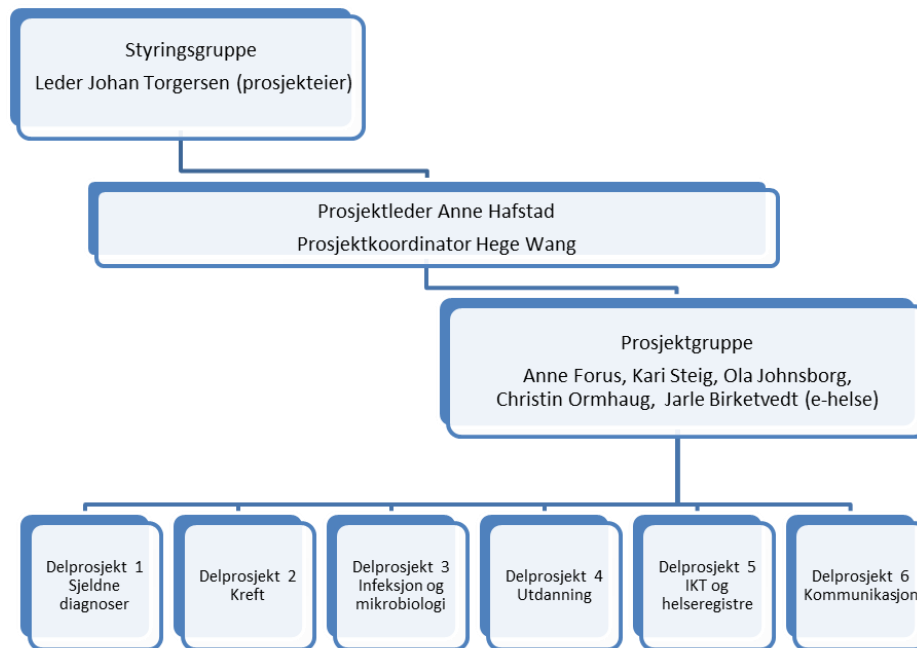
Styringsgruppe
Leder Johan Torgersen (prosjekteier)

Prosjektleder Anne Hafstad
Prosjektkoordinator Hege Wang

Prosjektgruppe
Anne Forus, Kari Steig, Ola Johnsborg, Christin Ormhaug, Jarle Birketvedt (e-helse)

Delprosjekt 1 Sjeldne diagnoser

Delprosjekt 2 Kreft

Delprosjekt 3 Infeksjon og mikrobiologi

Delprosjekt 4 Utdanning

Delprosjekt 5 IKT og helseregistre

Delprosjekt 6 Kommunikasjon